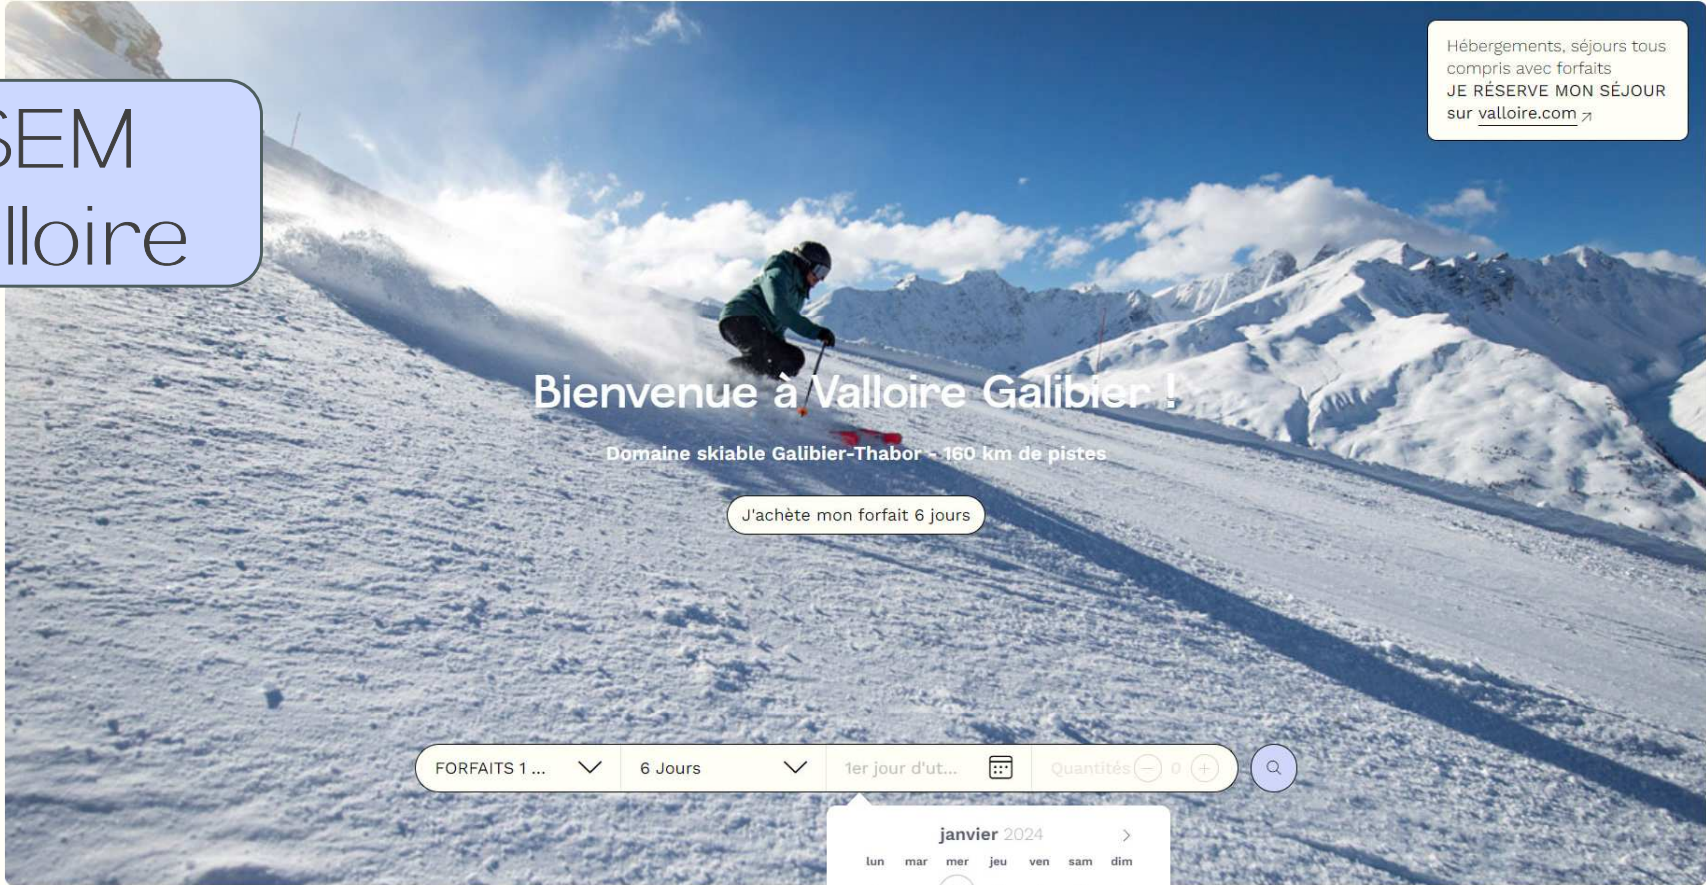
SEM
lloire

Hébergements, séjours tous compris avec forfaits
JE RÉSERVE MON SÉJOUR
sur valloire.com

Bienvenue à Valloire Galibier !

Domaine skiable Galibier-Thabor - 160 km de pistes

J'achète mon forfait 6 jours

FORFAITS 1 ...
6 Jours
1er jour d'ut...
Quantités 0

janvier 2024
lun mar mer jeu ven sam dim